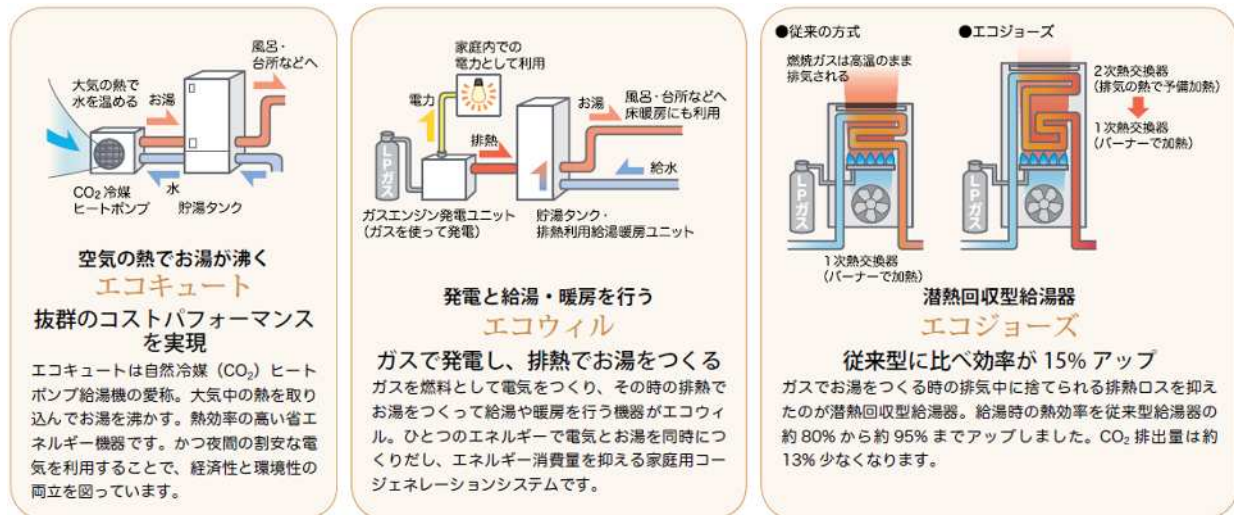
大気の熱で水を温める
お湯
風呂・台所などへ
$CO_2$冷媒ヒートポンプ
水
貯湯タンク

空気の熱でお湯が沸く
エコキュート
抜群のコストパフォーマンスを実現
エコキュートは自然冷媒（$CO_2$）ヒートポンプ給湯機の愛称。大気中の熱を取り込んでお湯を沸かす。熱効率の高い省エネルギー機器です。かつ夜間の割安な電気を利用することで、経済性と環境性の両立を図っています。

家庭内での電力として利用
電力
LPガス
排熱
お湯
風呂・台所などへ床暖房にも利用
給水
ガスエンジン発電ユニット（ガスを使って発電）
貯湯タンク・排熱利用給湯暖房ユニット

発電と給湯・暖房を行う
エコウィル
ガスで発電し、排熱でお湯をつくる
ガスを燃料として電気をつくり、その時の排熱でお湯をつくって給湯や暖房を行う機器がエコウィル。ひとつのエネルギーで電気とお湯を同時につくりだし、エネルギー消費量を抑える家庭用コージェネレーションシステムです。

●従来の方式
燃焼ガスは高温のまま排気される
LPガス
1次熱交換器（バーナーで加熱）
●エコジョーズ
2次熱交換器（排気の熱で予備加熱）
1次熱交換器（バーナーで加熱）
LPガス

潜熱回収型給湯器
エコジョーズ
従来型に比べ効率が 15% アップ
ガスでお湯をつくる時の排気中に捨てられる排熱ロスを抑えたのが潜熱回収型給湯器。給湯時の熱効率を従来型給湯器の約 80% から約 95% までアップしました。$CO_2$ 排出量は約 13% 少なくなります。